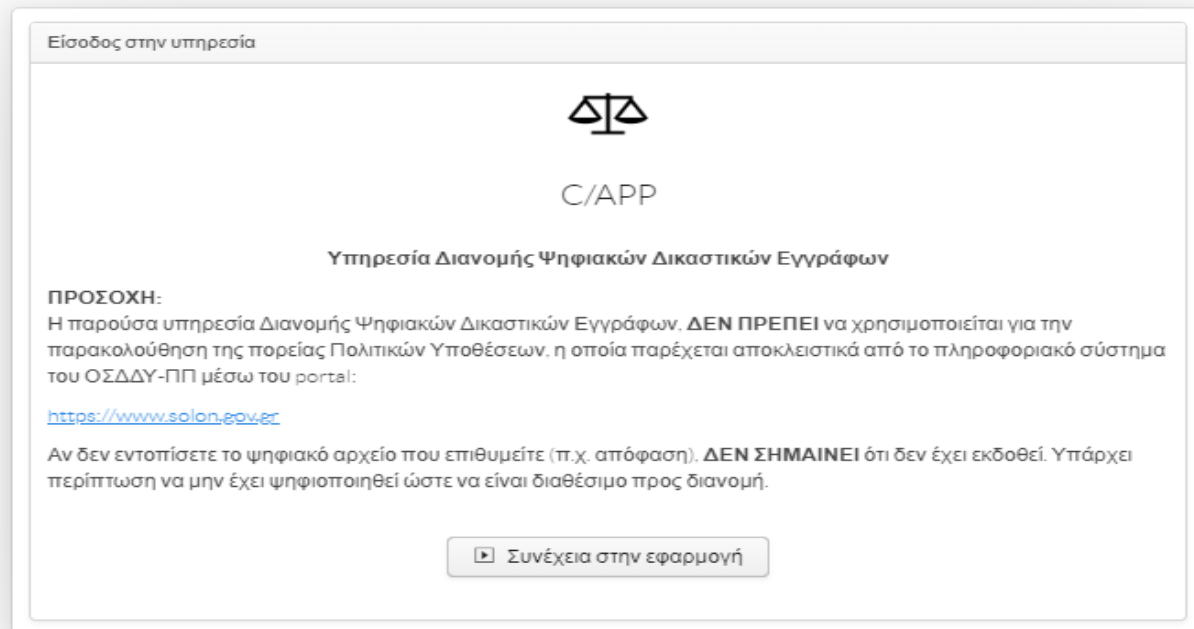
Είσοδος στην υπηρεσία

C/APP

**Υπηρεσία Διανομής Ψηφιακών Δικαστικών Εγγράφων**

**ΠΡΟΣΟΧΗ:**
Η παρούσα υπηρεσία Διανομής Ψηφιακών Δικαστικών Εγγράφων, **ΔΕΝ ΠΡΕΠΕΙ** να χρησιμοποιείται για την παρακολούθηση της πορείας Πολιτικών Υποθέσεων, η οποία παρέχεται αποκλειστικά από το πληροφοριακό σύστημα του ΟΣΔΔΥ-ΠΠ μέσω του portal:

https://www.solon.gov.gr

Αν δεν εντοπίσετε το ψηφιακό αρχείο που επιθυμείτε (π.χ. απόφαση), **ΔΕΝ ΣΗΜΑΙΝΕΙ** ότι δεν έχει εκδοθεί. Υπάρχει περίπτωση να μην έχει ψηφιοποιηθεί ώστε να είναι διαθέσιμο προς διανομή.

Συνέχεια στην εφαρμογή